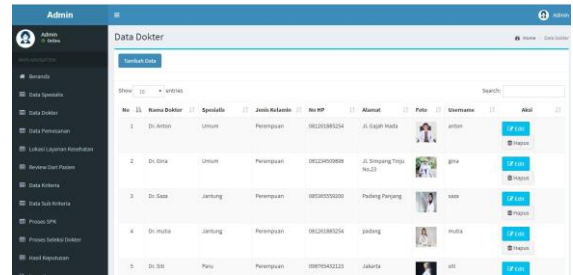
Admin

Admin
● Online

Beranda
Data Spesialis
Data Dokter
Data Pemesanan
Lokasi Layanan Kesehatan
Review Dari Pasien
Data Kriteria
Data Sub Kriteria
Proses SPK
Proses Seleksi Dokter
Hasil Keputusan

Admin

Data Dokter

Home > Data Dokter

Tambah Data

Show 10 entries

Search:

| No | Nama Dokter | Spesialis | Jenis Kelamin | No HP | Alamat | Foto | Username | Aksi |
|---|---|---|---|---|---|---|---|---|
| 1 | Dr. Anton | Umum | Perempuan | 081261885234 | Jl. Gajah Mada | | anton | Edit Hapus |
| 2 | Dr. Gina | Umum | Perempuan | 085234509808 | Jl. Simpang Tiga No.23 | | gina | Edit Hapus |
| 3 | Dr. Sasa | Jantung | Perempuan | 085305559200 | Padang Panjang | | sasa | Edit Hapus |
| 4 | Dr. mutia | Jantung | Perempuan | 081261885234 | padang | | mutia | Edit Hapus |
| 5 | Dr. Siti | Paru | Perempuan | 098765432123 | Jakarta | | siti | Edit |